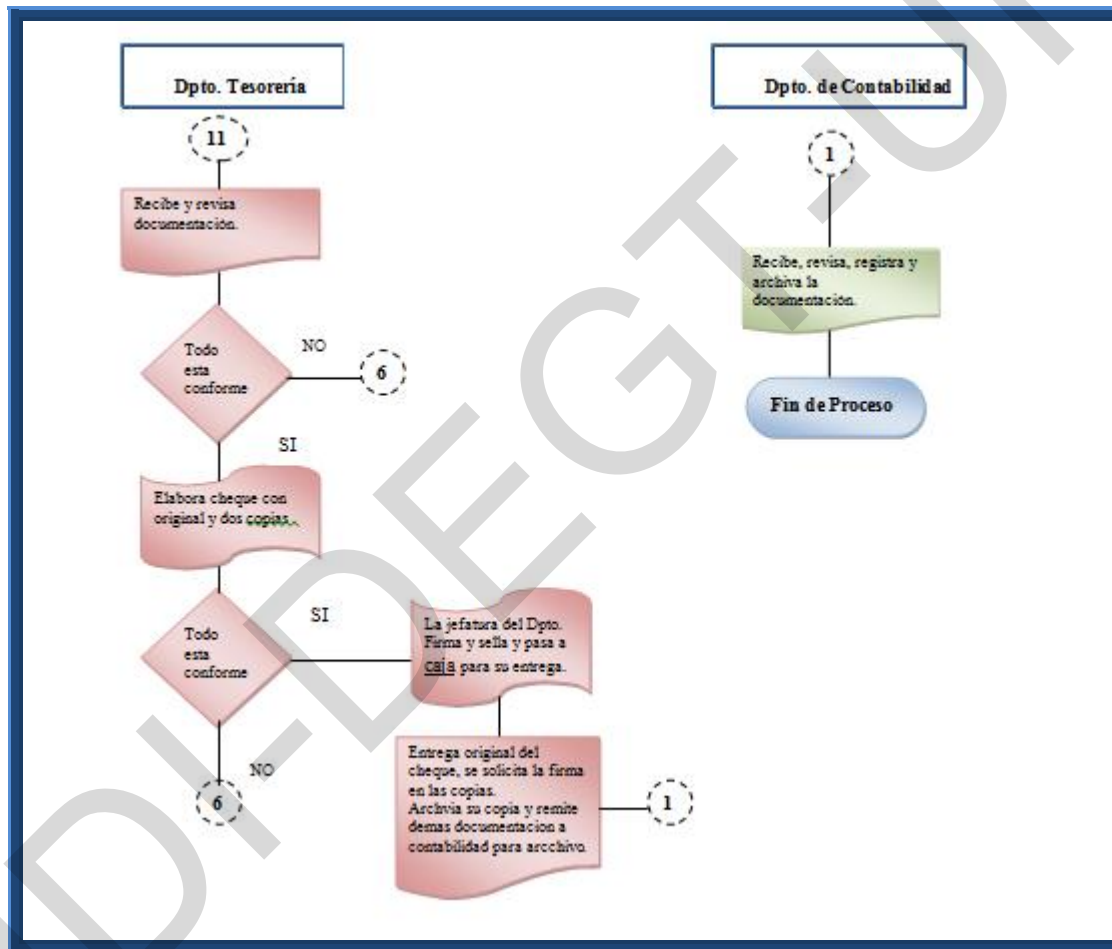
Dpto. Tesorería

Dpto. de Contabilidad

11

Recibe y revisa documentación.

Todo esta conforme

NO

6

SI

Elabora cheque con original y dos copias.

Todo esta conforme

SI

La jefatura del Dpto. Firma y sella y pasa a caja para su entrega.

NO

6

Entrega original del cheque, se solicita la firma en las copias. Archivia su copia y remite demas documentacion a contabilidad para arcchivo.

1

1

Recibe, revisa, registra y archiva la documentación.

Fin de Proceso

DI-DEGT-UI